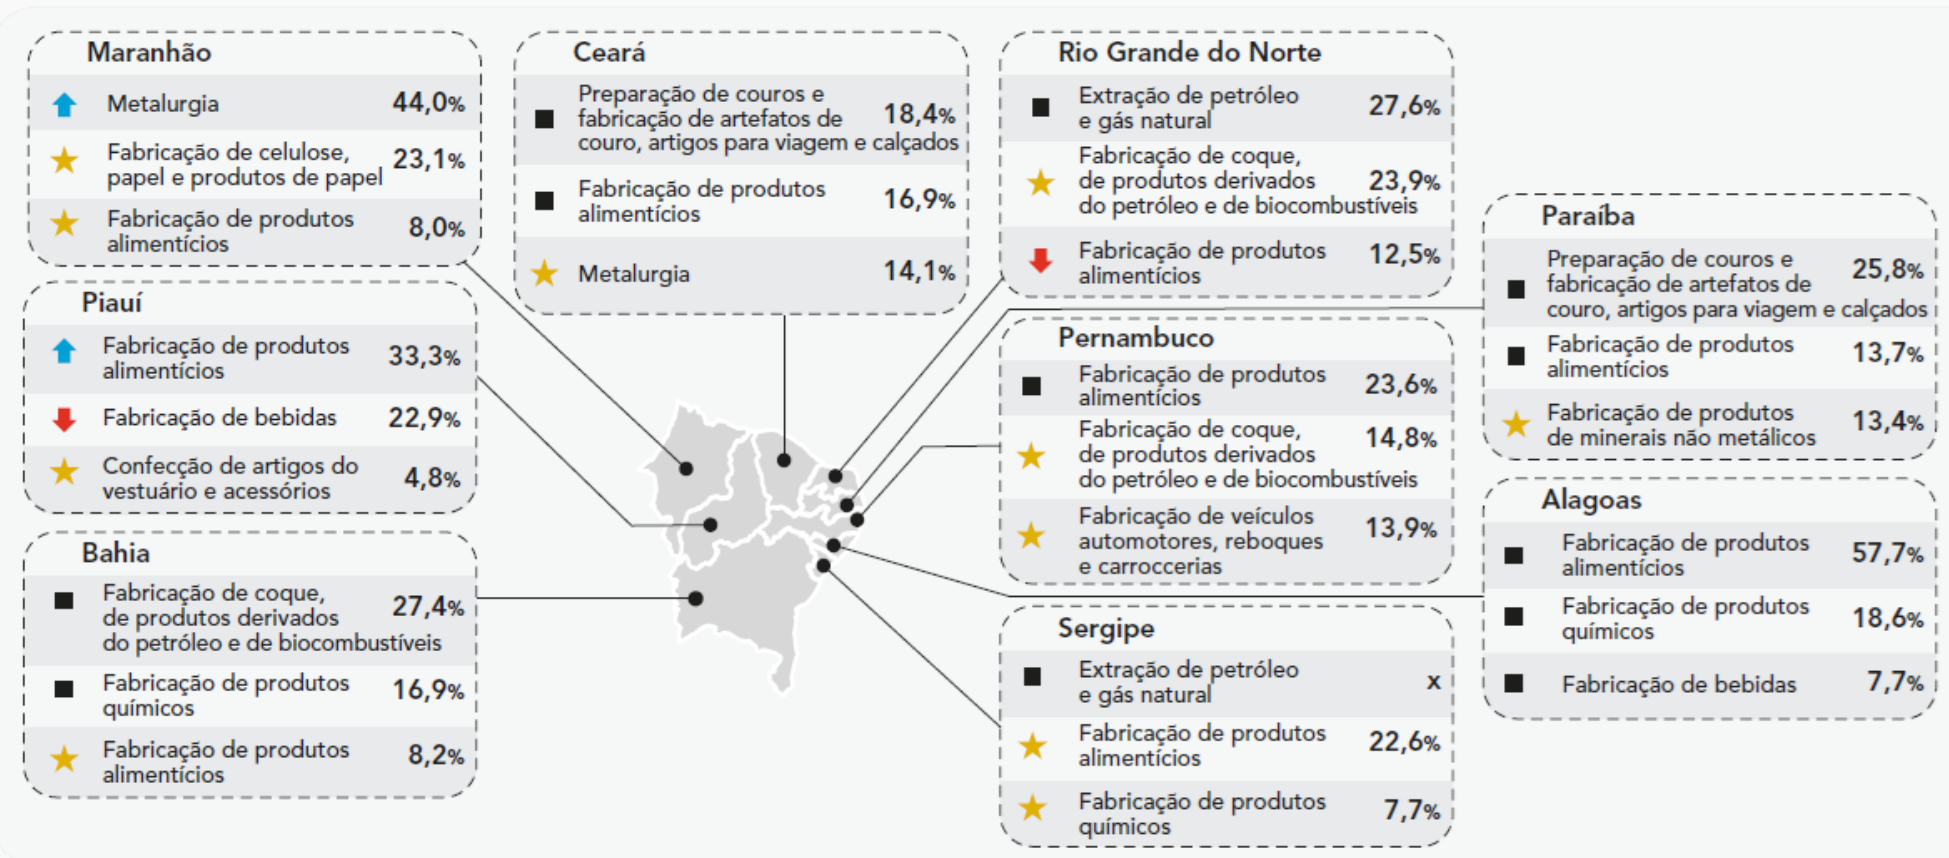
Maranhão

Metalurgia 44,0%

Fabricação de celulose, papel e produtos de papel 23,1%

Fabricação de produtos alimentícios 8,0%

Piauí

Fabricação de produtos alimentícios 33,3%

Fabricação de bebidas 22,9%

Confecção de artigos do vestuário e acessórios 4,8%

Bahia

Fabricação de coque, de produtos derivados do petróleo e de biocombustíveis 27,4%

Fabricação de produtos químicos 16,9%

Fabricação de produtos alimentícios 8,2%

Ceará

Preparação de couros e fabricação de artefatos de couro, artigos para viagem e calçados 18,4%

Fabricação de produtos alimentícios 16,9%

Metalurgia 14,1%

Rio Grande do Norte

Extração de petróleo e gás natural 27,6%

Fabricação de coque, de produtos derivados do petróleo e de biocombustíveis 23,9%

Fabricação de produtos alimentícios 12,5%

Pernambuco

Fabricação de produtos alimentícios 23,6%

Fabricação de coque, de produtos derivados do petróleo e de biocombustíveis 14,8%

Fabricação de veículos automotores, reboques e carrocerias 13,9%

Sergipe

Extração de petróleo e gás natural x

Fabricação de produtos alimentícios 22,6%

Fabricação de produtos químicos 7,7%

Paraíba

Preparação de couros e fabricação de artefatos de couro, artigos para viagem e calçados 25,8%

Fabricação de produtos alimentícios 13,7%

Fabricação de produtos de minerais não metálicos 13,4%

Alagoas

Fabricação de produtos alimentícios 57,7%

Fabricação de produtos químicos 18,6%

Fabricação de bebidas 7,7%